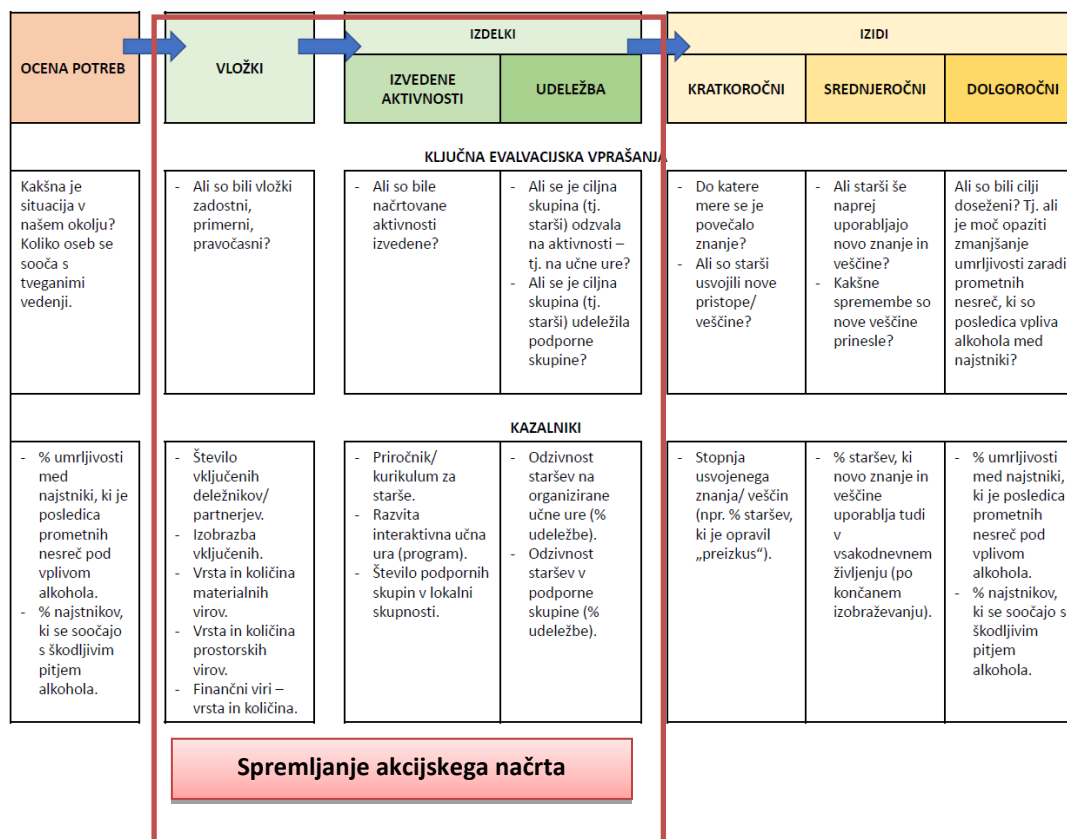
| OCENA POTREB | VLOŽKI | IZDELKI: IZVEDENE AKTIVNOSTI | IZDELKI: UDELEŽBA | IZIDI: KRATKOROČNI | IZIDI: SREDNJEROČNI | IZIDI: DOLGOROČNI |
|---|---|---|---|---|---|---|

KLJUČNA EVALVACIJSKA VPRAŠANJA

| Kakšna je situacija v našem okolju? Koliko oseb se sooča s tveganimi vedenji. | - Ali so bili vložki zadostni, primerni, pravočasni? | - Ali so bile načrtovane aktivnosti izvedene? | - Ali se je ciljna skupina (tj. starši) odzvala na aktivnosti – tj. na učne ure? - Ali se je ciljna skupina (tj. starši) udeležila podporne skupine? | - Do katere mere se je povečalo znanje? - Ali so starši usvojili nove pristope/ veščine? | - Ali starši še naprej uporabljajo novo znanje in veščine? - Kakšne spremembe so nove veščine prinesle? | Ali so bili cilji doseženi? Tj. ali je moč opaziti zmanjšanje umrljivosti zaradi prometnih nesreč, ki so posledica vpliva alkohola med najstniki? |
|---|---|---|---|---|---|---|

KAZALNIKI

| - % umrljivosti med najstniki, ki je posledica prometnih nesreč pod vplivom alkohola. - % najstnikov, ki se soočajo s škodljivim pitjem alkohola. | - Število vključenih deležnikov/ partnerjev. - Izobrazba vključenih. - Vrsta in količina materialnih virov. - Vrsta in količina prostorskih virov. - Finančni viri – vrsta in količina. | - Priročnik/ kurikulum za starše. - Razvita interaktivna učna ura (program). - Število podpornih skupin v lokalni skupnosti. | - Odzivnost staršev na organizirane učne ure (% udeležbe). - Odzivnost staršev v podporne skupine (% udeležbe). | - Stopnja usvojenega znanja/ veščin (npr. % staršev, ki je opravil „preizkus“). | - % staršev, ki novo znanje in veščine uporablja tudi v vsakodnevnem življenju (po končanem izobraževanju). | - % umrljivosti med najstniki, ki je posledica prometnih nesreč pod vplivom alkohola. - % najstnikov, ki se soočajo s škodljivim pitjem alkohola. |
|---|---|---|---|---|---|---|

Spremljanje akcijskega načrta